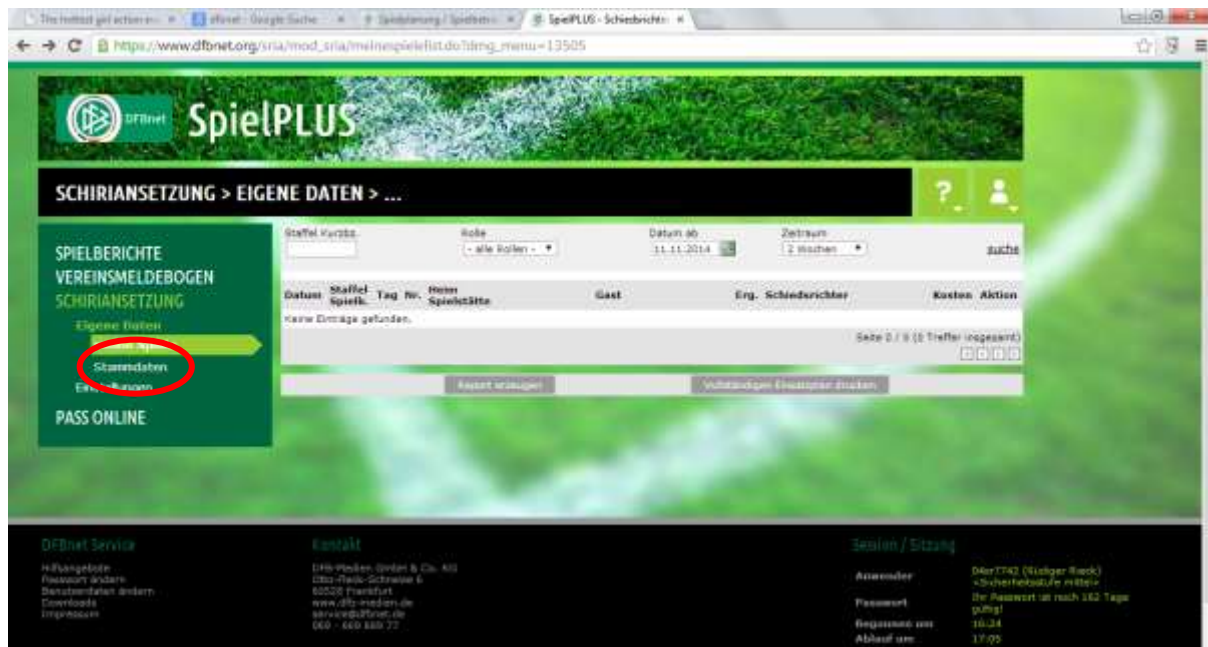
The hottest girl action... × dfbnet - Google Suche × Spielplanung / Spielbetrieb × SpielPLUS - Schiedsrichter ×

https://www.dfbnet.org/sria/mod_sria/meinespieleliste.do?dmg_menu=13505

DFBnet SpielPLUS

SCHIRIANSETZUNG > EIGENE DATEN > ...

?

SPIELBERICHTE
VEREINSMELDEBOGEN
SCHIRIANSETZUNG
Eigene Daten
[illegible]
Stammdaten
Einstellungen
PASS ONLINE

Staffel Kurzbz. | Rolle - alle Rollen - | Datum ab 11.11.2014 | Zeitraum 2 Wochen | suche

| Datum | Staffel Spielk. | Tag | Nr. | Heim Spielstätte | Gast | Erg. | Schiedsrichter | Kosten | Aktion |
|---|---|---|---|---|---|---|---|---|---|
| Keine Einträge gefunden. | | | | | | | | | |

Seite 0 / 0 (0 Treffer insgesamt)

Report erzeugen | Vollständigen Einsatzplan drucken

DFBnet Service
Hilfsangebote
Passwort ändern
Benutzerdaten ändern
Downloads
Impressum

Kontakt
DFB-Medien GmbH & Co. KG
Otto-Fleck-Schneise 6
60528 Frankfurt
www.dfb-medien.de
service@dfbnet.de
069 - 669 669 77

Session / Sitzung
Anwender: D4er7742 (Rüdiger Rieck) «Sicherheitsstufe mittel»
Passwort: Ihr Passwort ist noch 162 Tage gültig!
Begonnen um: 16:24
Ablauf um: 17:05